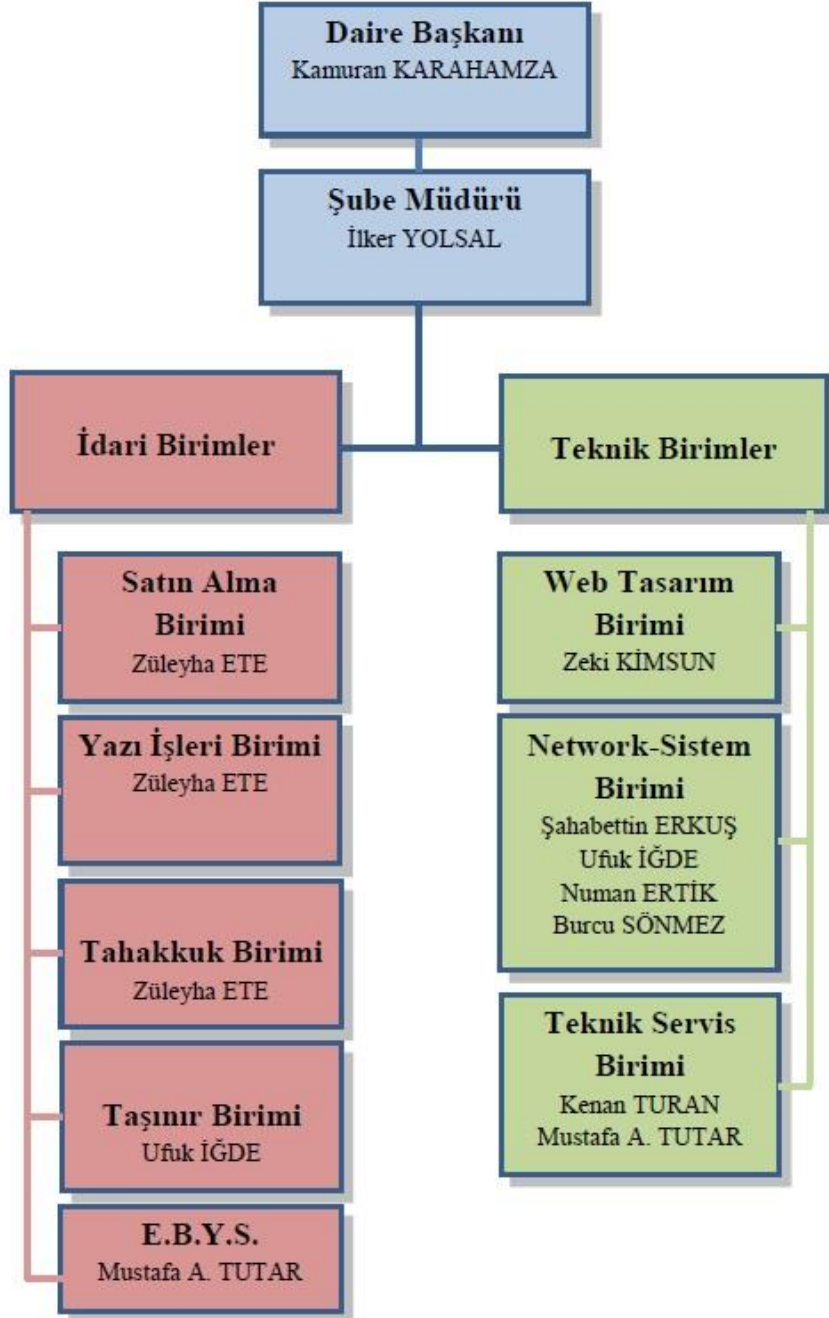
Daire Başkanı
Kamuran KARAHAMZA

Şube Müdürü
İlker YOLSAL

İdari Birimler

Satın Alma Birimi
Züleyha ETE

Yazı İşleri Birimi
Züleyha ETE

Tahakkuk Birimi
Züleyha ETE

Taşınır Birimi
Ufuk İĞDE

E.B.Y.S.
Mustafa A. TUTAR

Teknik Birimler

Web Tasarım Birimi
Zeki KİMSUN

Network-Sistem Birimi
Şahabettin ERKUŞ
Ufuk İĞDE
Numan ERTİK
Burcu SÖNMEZ

Teknik Servis Birimi
Kenan TURAN
Mustafa A. TUTAR